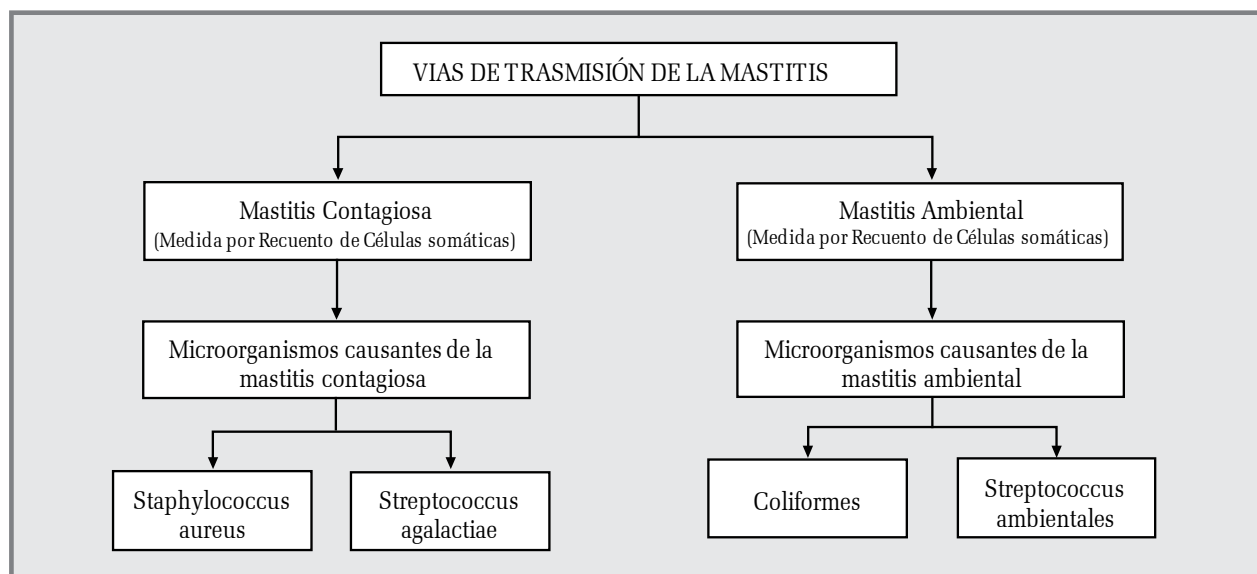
VIAS DE TRASMISIÓN DE LA MASTITIS

Mastitis Contagiosa
(Medida por Recuento de Células somáticas)

Microorganismos causantes de la mastitis contagiosa

Staphylococcus aureus

Streptococcus agalactiae

Mastitis Ambiental
(Medida por Recuento de Células somáticas)

Microorganismos causantes de la mastitis ambiental

Coliformes

Streptococcus ambientales